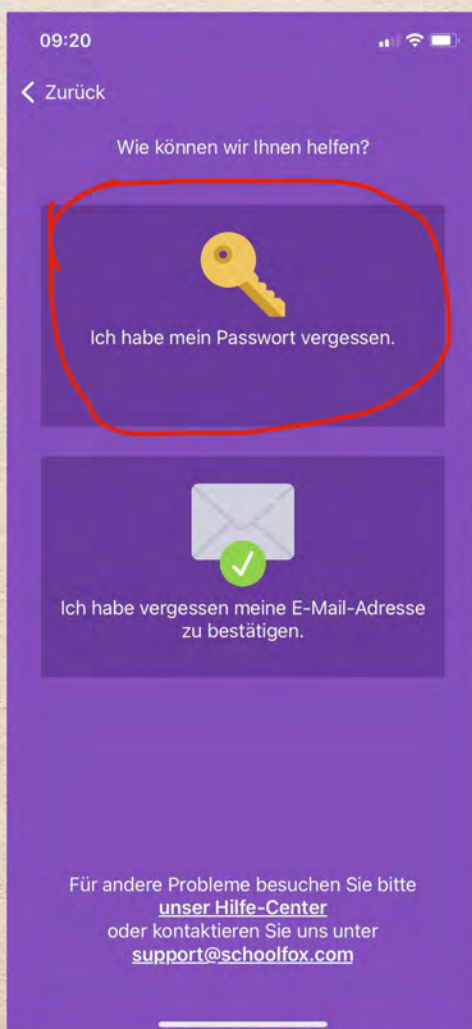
09:20

< Zurück

Wie können wir Ihnen helfen?

Ich habe mein Passwort vergessen.

Ich habe vergessen meine E-Mail-Adresse zu bestätigen.

Für andere Probleme besuchen Sie bitte unser Hilfe-Center oder kontaktieren Sie uns unter support@schoolfox.com